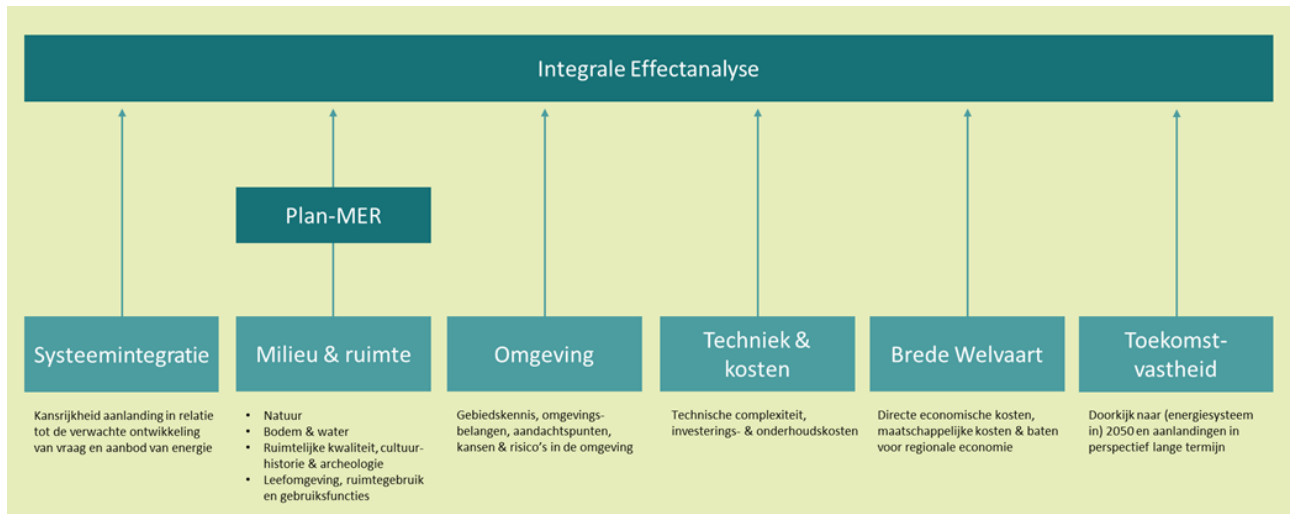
Integrale Effectanalyse

Plan-MER

Systeemintegratie

Kansrijkheid aanlanding in relatie tot de verwachte ontwikkeling van vraag en aanbod van energie

Milieu & ruimte

- Natuur
- Bodem & water
- Ruimtelijke kwaliteit, cultuurhistorie & archeologie
- Leefomgeving, ruimtegebruik en gebruiksfuncties

Omgeving

Gebiedskennis, omgevingsbelangen, aandachtspunten, kansen & risico's in de omgeving

Techniek & kosten

Technische complexiteit, investerings- & onderhoudskosten

Brede Welvaart

Directe economische kosten, maatschappelijke kosten & baten voor regionale economie

Toekomst-vastheid

Doorkijk naar (energiesysteem in) 2050 en aanlandingen in perspectief lange termijn